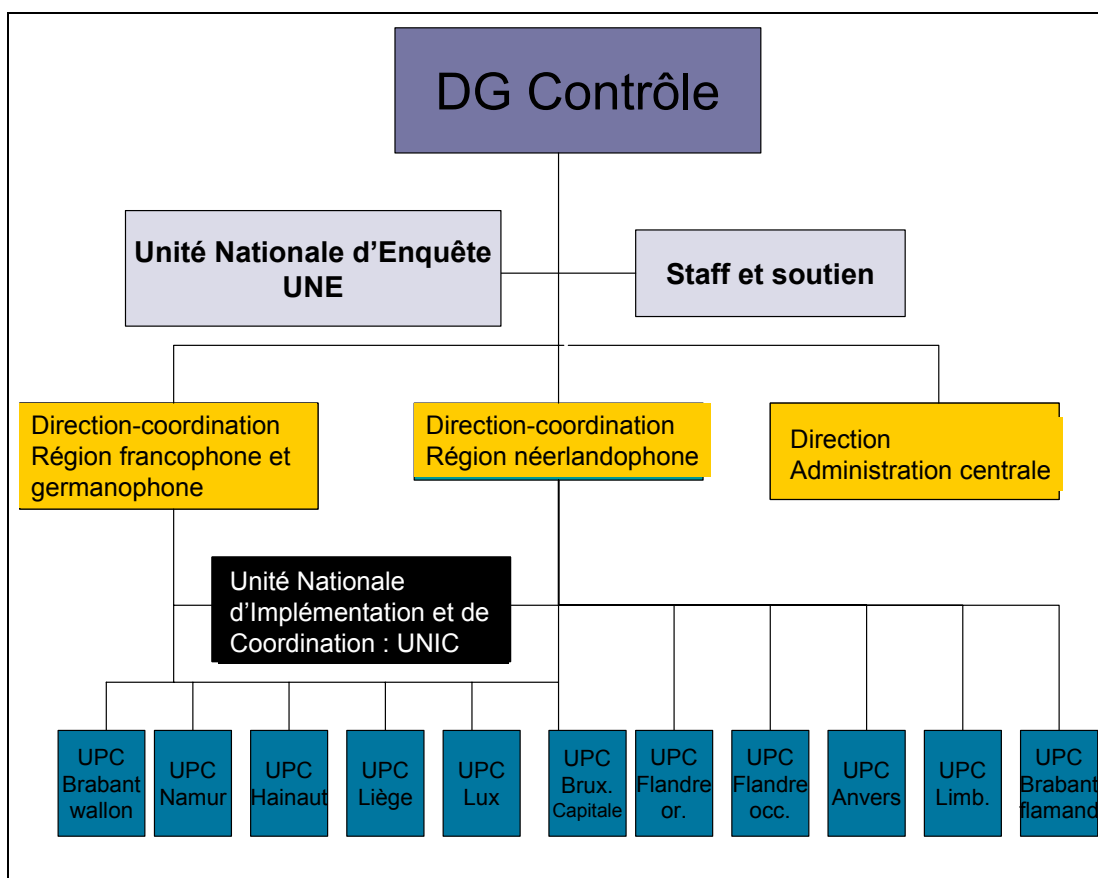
DG Contrôle

Unité Nationale d'Enquête UNE

Staff et soutien

Direction-coordination Région francophone et germanophone

Direction-coordination Région néerlandophone

Direction Administration centrale

Unité Nationale d'Implémentation et de Coordination : UNIC

UPC Brabant wallon

UPC Namur

UPC Hainaut

UPC Liège

UPC Lux

UPC Brux. Capitale

UPC Flandre or.

UPC Flandre occ.

UPC Anvers

UPC Limb.

UPC Brabant flamand